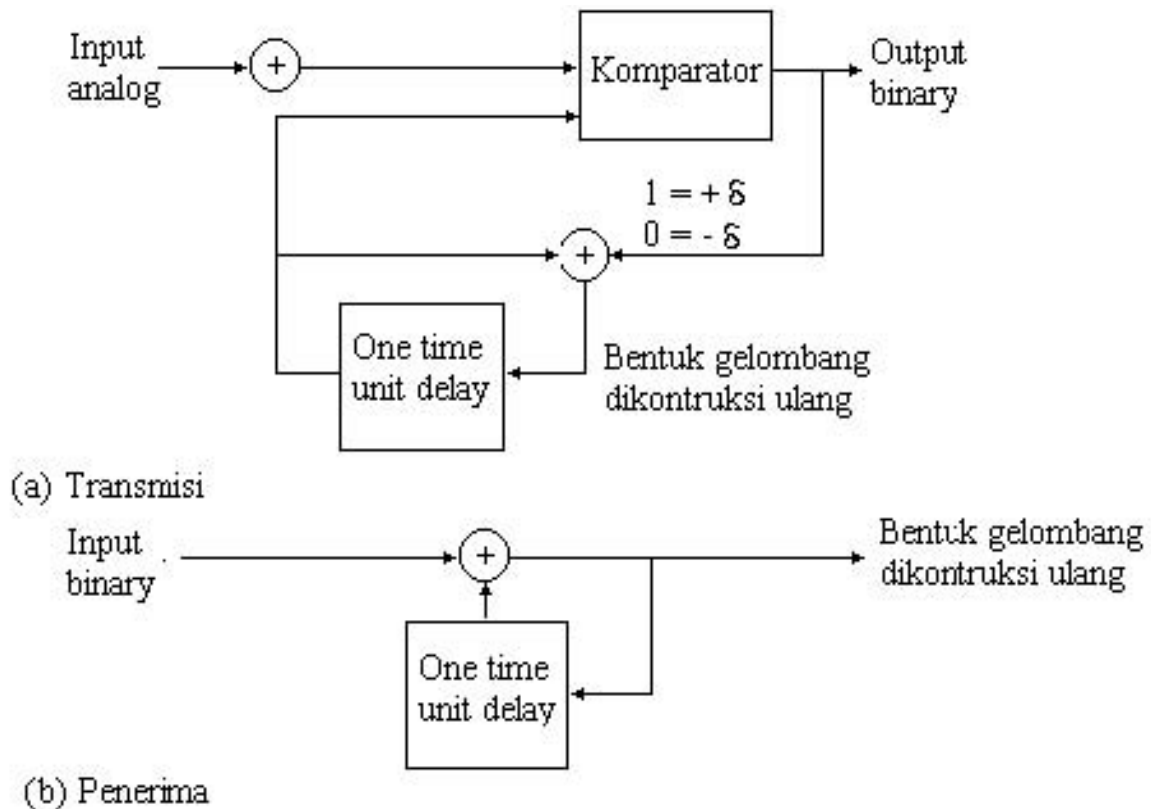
Input analog

$+$

Komparator

Output binary

$1 = +\delta$
$0 = -\delta$

$+$

One time unit delay

Bentuk gelombang dikontruksi ulang

(a) Transmisi

Input binary

$+$

Bentuk gelombang dikontruksi ulang

One time unit delay

(b) Penerima